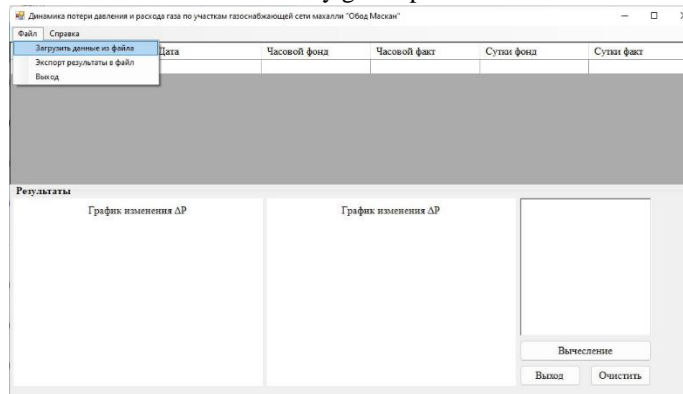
Динамика потери давления и расхода газа по участкам газоснабжающей сети махалли "Обод Маскан"

Файл Справка

Загрузить данные из файла
Экспорт результаты в файл
Выход

| Дата | Часовой фонд | Часовой факт | Сутки фонд | Сутки факт |
|---|---|---|---|---|

Результаты

График изменения ΔP

График изменения ΔP

Вычесление

Выход

Очистить